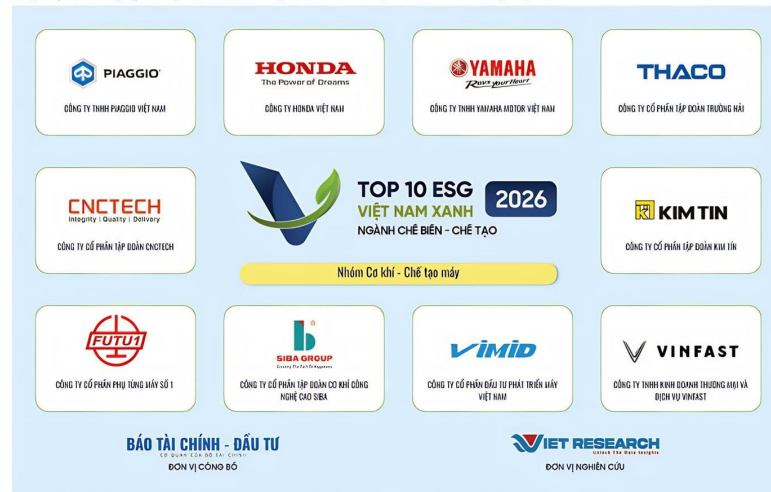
PIAGGIO
CÔNG TY TNHH PIAGGIO VIỆT NAM

HONDA
The Power of Dreams
CÔNG TY TNHH HONDA VIỆT NAM

YAMAHA
Revs your Heart
CÔNG TY TNHH YAMAHA MOTOR VIỆT NAM

THACO
CÔNG TY CỔ PHẦN TẬP ĐOÀN TRƯỜNG HẢI

CNCTECH
Integrity | Quality | Delivery
CÔNG TY CỔ PHẦN TẬP ĐOÀN CNCTECH

TOP 10 ESG 2026
VIỆT NAM XANH
NGÀNH CHẾ BIẾN - CHẾ TẠO

Nhóm Cơ khí - Chế tạo máy

KIM TIN
CÔNG TY CỔ PHẦN TẬP ĐOÀN KIM TÍN

FUTU1
CÔNG TY CỔ PHẦN PHỤ TÙNG MÁY SỐ 1

SIBA GROUP
CÔNG TY CỔ PHẦN TẬP ĐOÀN CƠ KHÍ CÔNG NGHỆ CAO SIBA

VIMID
CÔNG TY CỔ PHẦN ĐẦU TƯ PHÁT TRIỂN MÁY VIỆT NAM

VINFAST
CÔNG TY TNHH KINH DOANH THƯƠNG MẠI VÀ DỊCH VỤ VINFAST

BÁO TÀI CHÍNH - ĐẦU TƯ
CƠ QUAN CỦA BỘ TÀI CHÍNH
ĐƠN VỊ CÔNG BỐ

VIET RESEARCH
Unlock The Data Insights
ĐƠN VỊ NGHIÊN CỨU